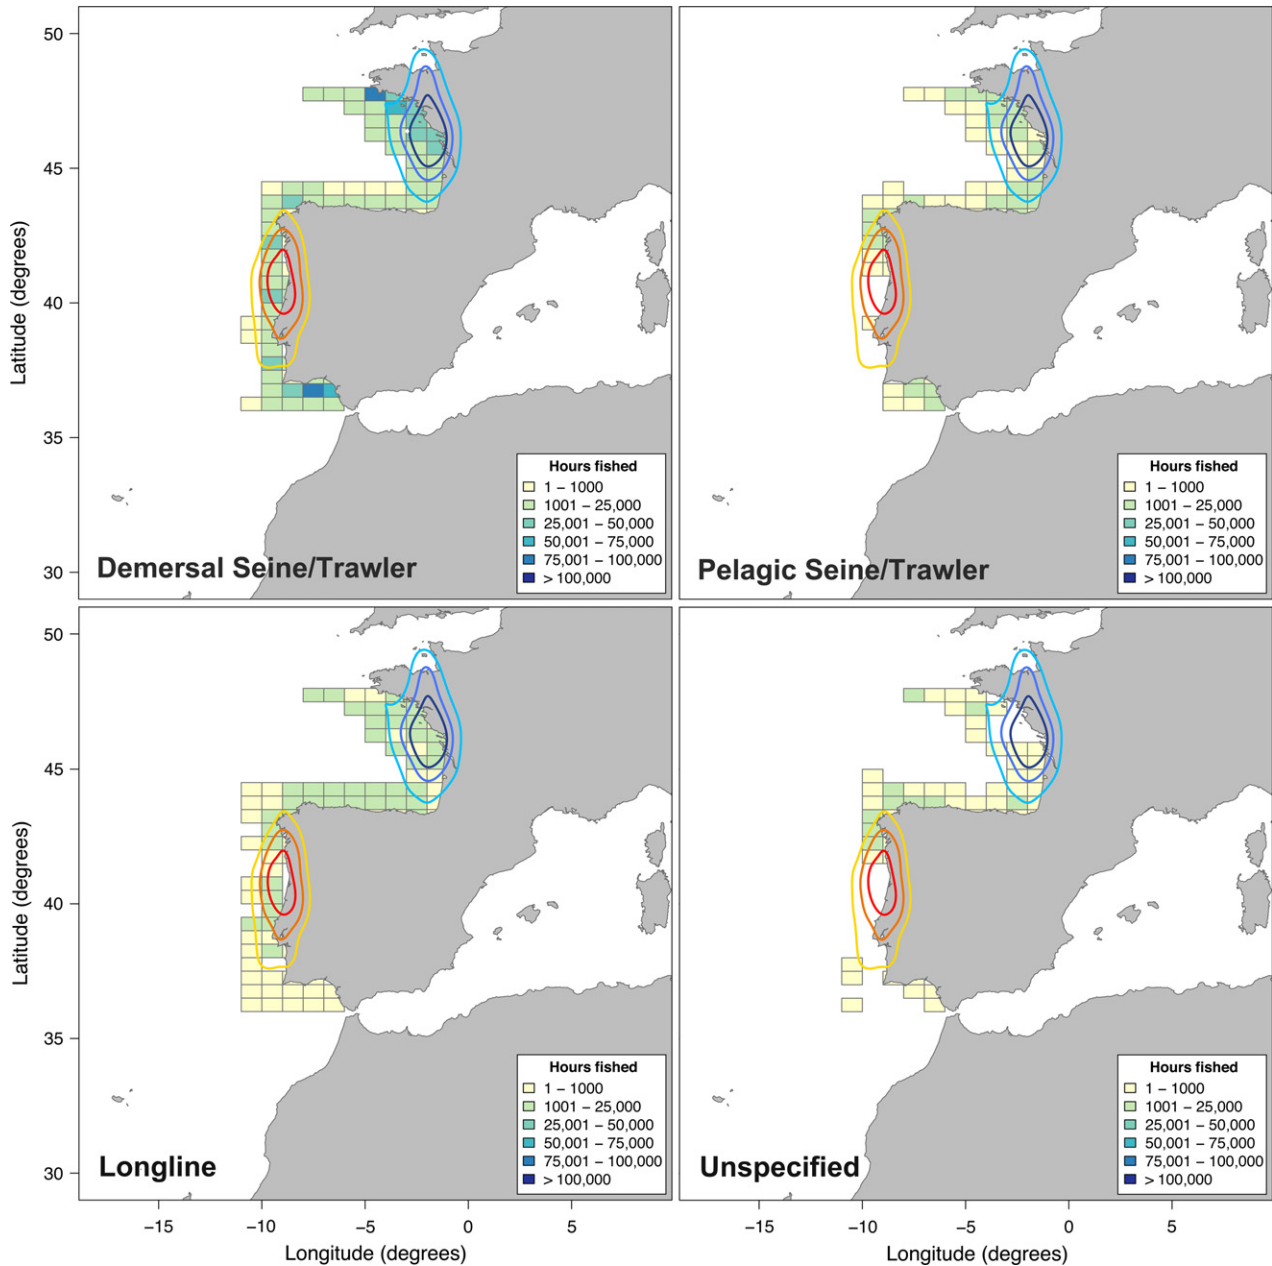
50
45
40
35
30
Latitude (degrees)

Hours fished
1 – 1000
1001 – 25,000
25,001 – 50,000
50,001 – 75,000
75,001 – 100,000
> 100,000

Demersal Seine/Trawler

Hours fished
1 – 1000
1001 – 25,000
25,001 – 50,000
50,001 – 75,000
75,001 – 100,000
> 100,000

Pelagic Seine/Trawler

50
45
40
35
30
Latitude (degrees)

Hours fished
1 – 1000
1001 – 25,000
25,001 – 50,000
50,001 – 75,000
75,001 – 100,000
> 100,000

Longline

−15 −10 −5 0 5
Longitude (degrees)

Hours fished
1 – 1000
1001 – 25,000
25,001 – 50,000
50,001 – 75,000
75,001 – 100,000
> 100,000

Unspecified

−15 −10 −5 0 5
Longitude (degrees)